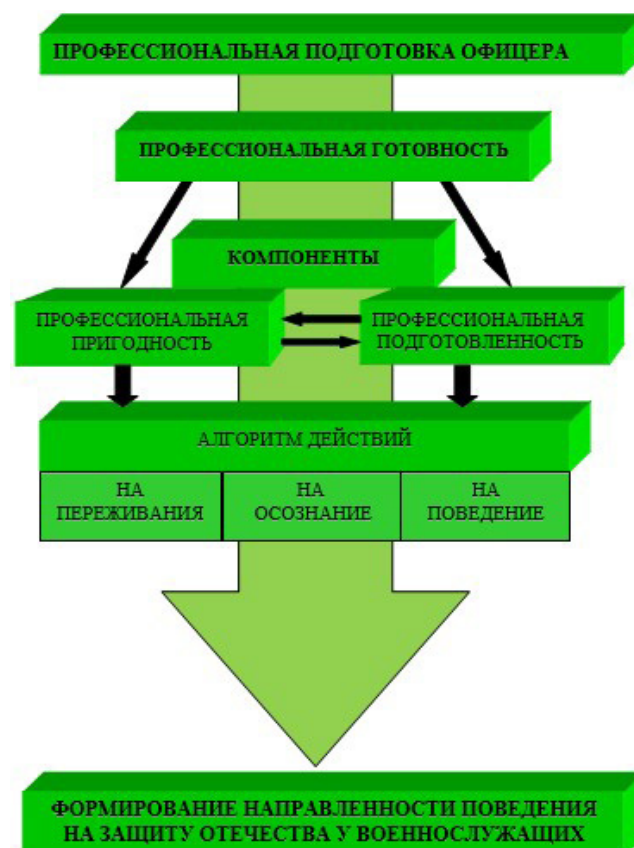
ПРОФЕССИОНАЛЬНАЯ ПОДГОТОВКА ОФИЦЕРА

ПРОФЕССИОНАЛЬНАЯ ГОТОВНОСТЬ

КОМПОНЕНТЫ

ПРОФЕССИОНАЛЬНАЯ ПРИГОДНОСТЬ

ПРОФЕССИОНАЛЬНАЯ ПОДГОТОВЛЕННОСТЬ

АЛГОРИТМ ДЕЙСТВИЙ

НА ПЕРЕЖИВАНИЯ

НА ОСОЗНАНИЕ

НА ПОВЕДЕНИЕ

ФОРМИРОВАНИЕ НАПРАВЛЕННОСТИ ПОВЕДЕНИЯ НА ЗАЩИТУ ОТЕЧЕСТВА У ВОЕННОСЛУЖАЩИХ